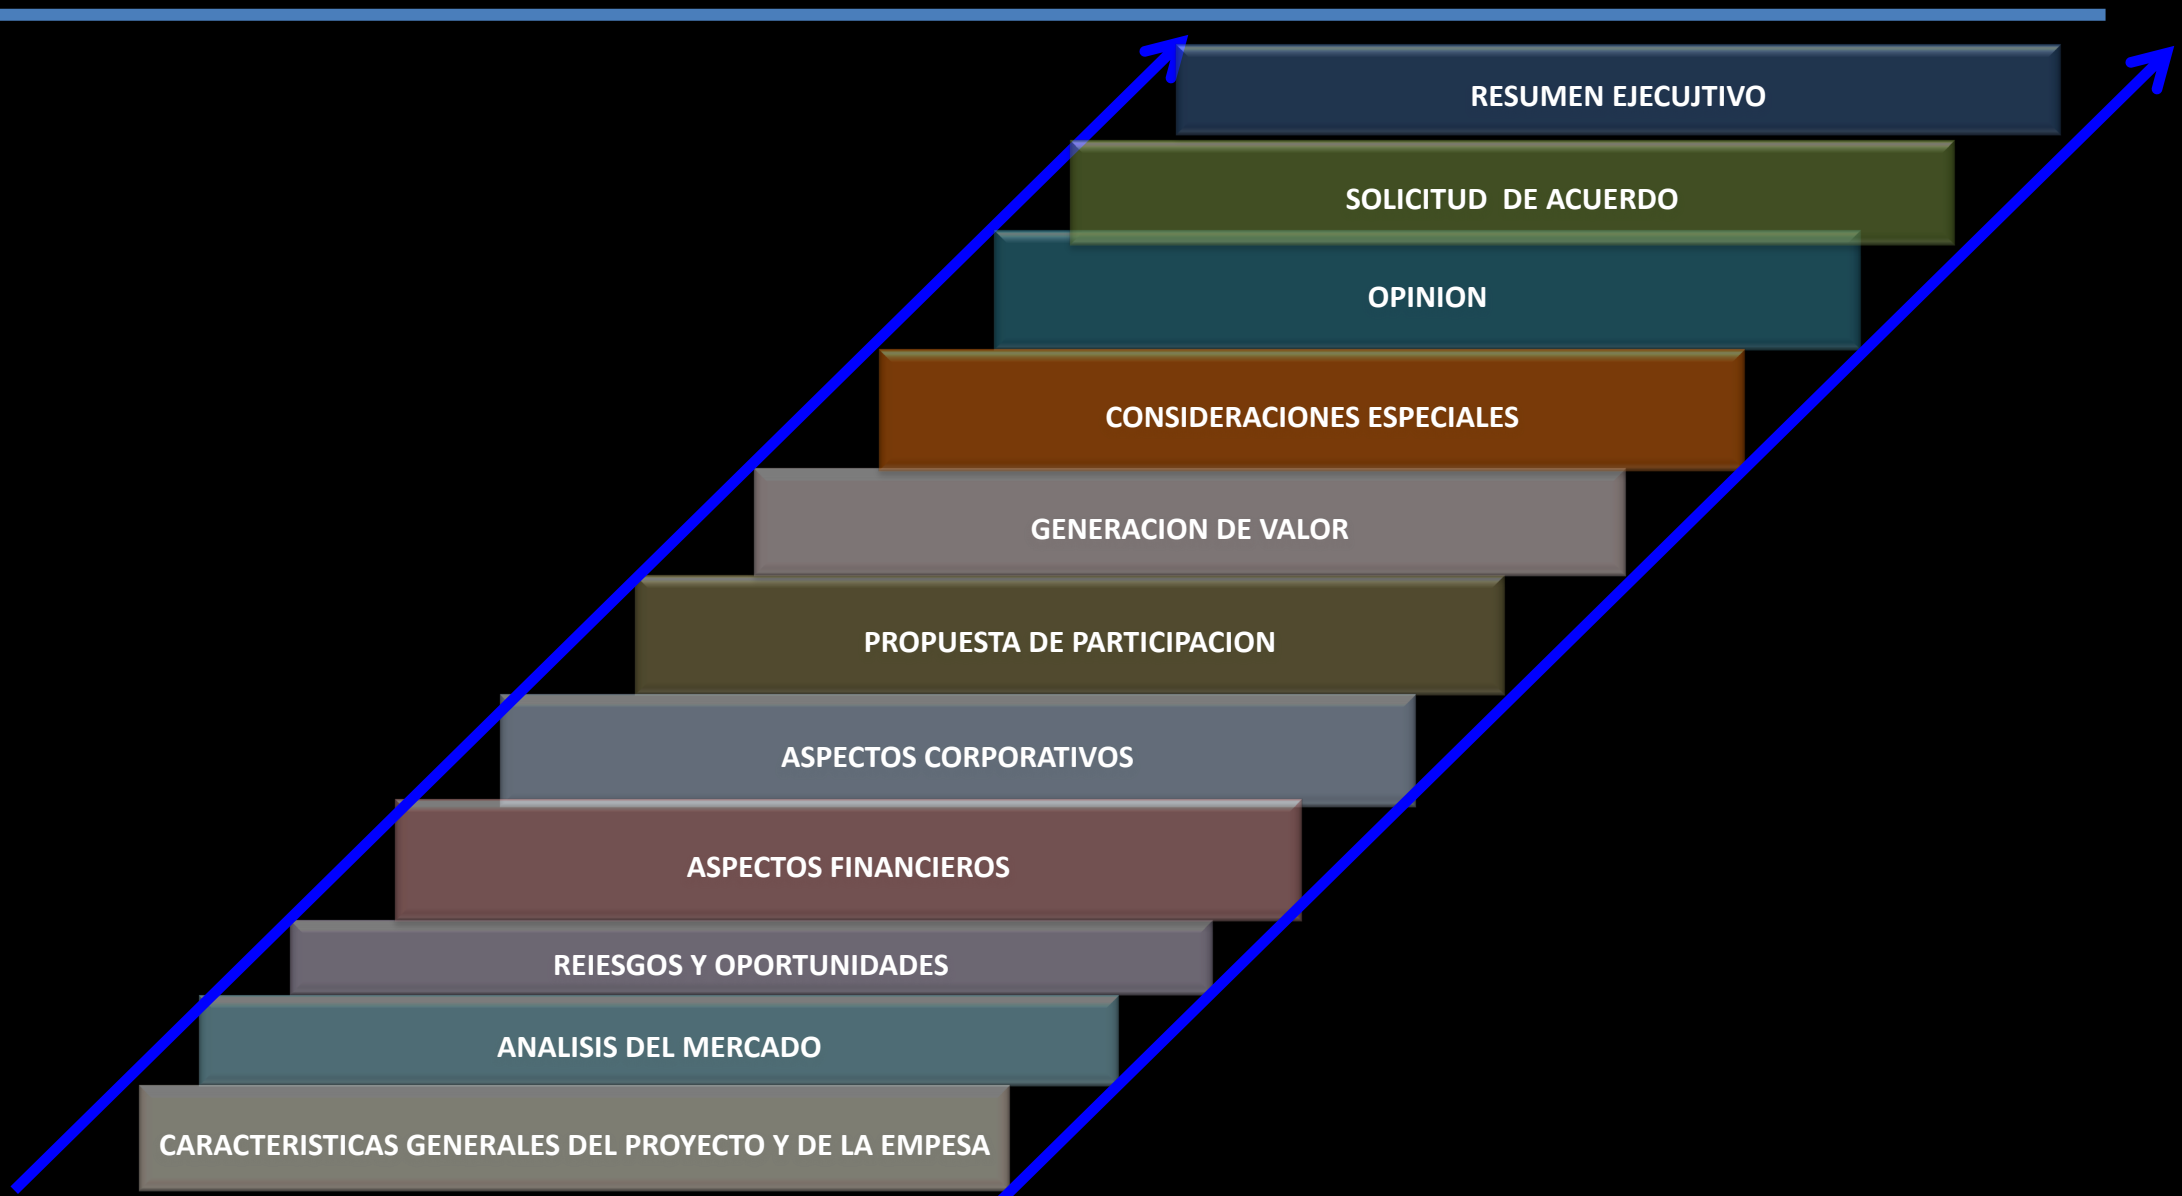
RESUMEN EJECUJTIVO

SOLICITUD DE ACUERDO

OPINION

CONSIDERACIONES ESPECIALES

GENERACION DE VALOR

PROPUESTA DE PARTICIPACION

ASPECTOS CORPORATIVOS

ASPECTOS FINANCIEROS

REIESGOS Y OPORTUNIDADES

ANALISIS DEL MERCADO

CARACTERISTICAS GENERALES DEL PROYECTO Y DE LA EMPESA